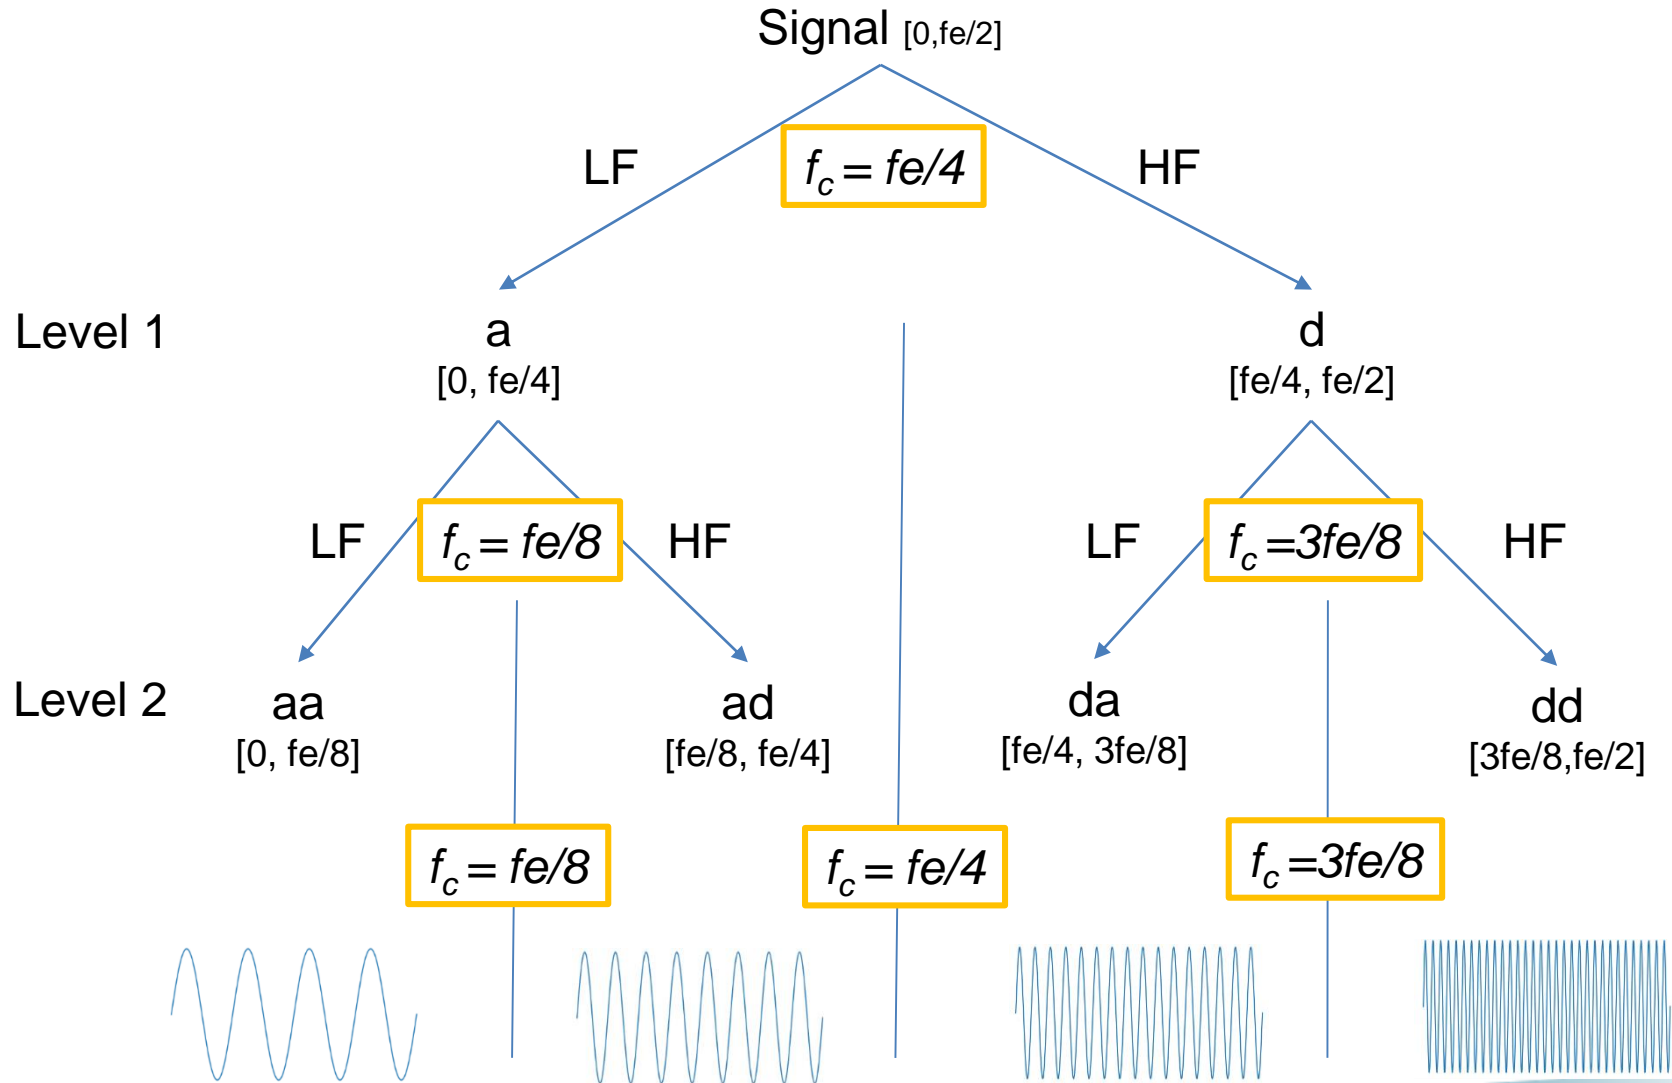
Signal [0,fe/2]

LF

$f_c = fe/4$

HF

Level 1

a
[0, fe/4]

d
[fe/4, fe/2]

LF

$f_c = fe/8$

HF

LF

$f_c = 3fe/8$

HF

Level 2

aa
[0, fe/8]

ad
[fe/8, fe/4]

da
[fe/4, 3fe/8]

dd
[3fe/8,fe/2]

$f_c = fe/8$

$f_c = fe/4$

$f_c = 3fe/8$